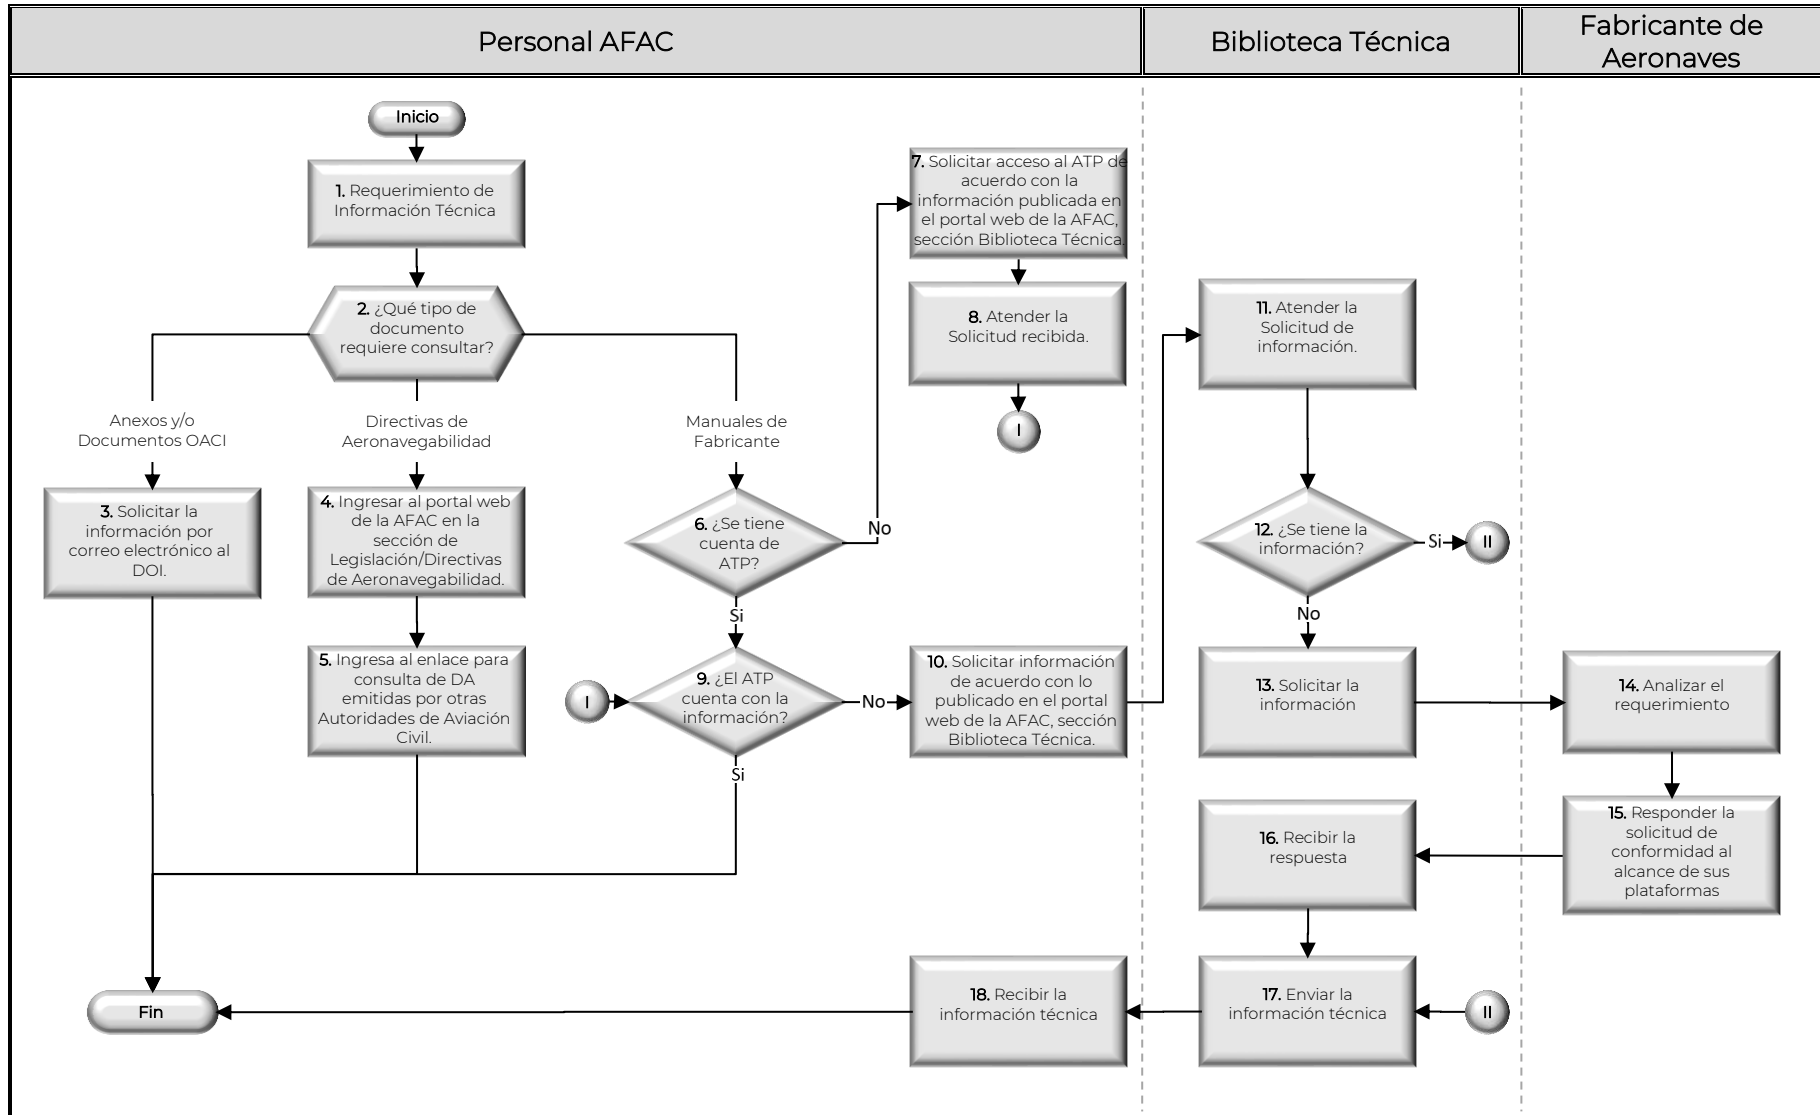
| Personal AFAC | Biblioteca Técnica | Fabricante de Aeronaves |
|---|---|---|

Inicio

1. Requerimiento de Información Técnica

2. ¿Qué tipo de documento requiere consultar?

Anexos y/o Documentos OACI

Directivas de Aeronavegabilidad

Manuales de Fabricante

3. Solicitar la información por correo electrónico al DOI.

4. Ingresar al portal web de la AFAC en la sección de Legislación/Directivas de Aeronavegabilidad.

5. Ingresa al enlace para consulta de DA emitidas por otras Autoridades de Aviación Civil.

6. ¿Se tiene cuenta de ATP?

No

Si

7. Solicitar acceso al ATP de acuerdo con la información publicada en el portal web de la AFAC, sección Biblioteca Técnica.

8. Atender la Solicitud recibida.

I

I

9. ¿El ATP cuenta con la información?

No

Si

10. Solicitar información de acuerdo con lo publicado en el portal web de la AFAC, sección Biblioteca Técnica.

11. Atender la Solicitud de información.

12. ¿Se tiene la información?

Si

II

No

13. Solicitar la información

14. Analizar el requerimiento

15. Responder la solicitud de conformidad al alcance de sus plataformas

16. Recibir la respuesta

17. Enviar la información técnica

II

18. Recibir la información técnica

Fin